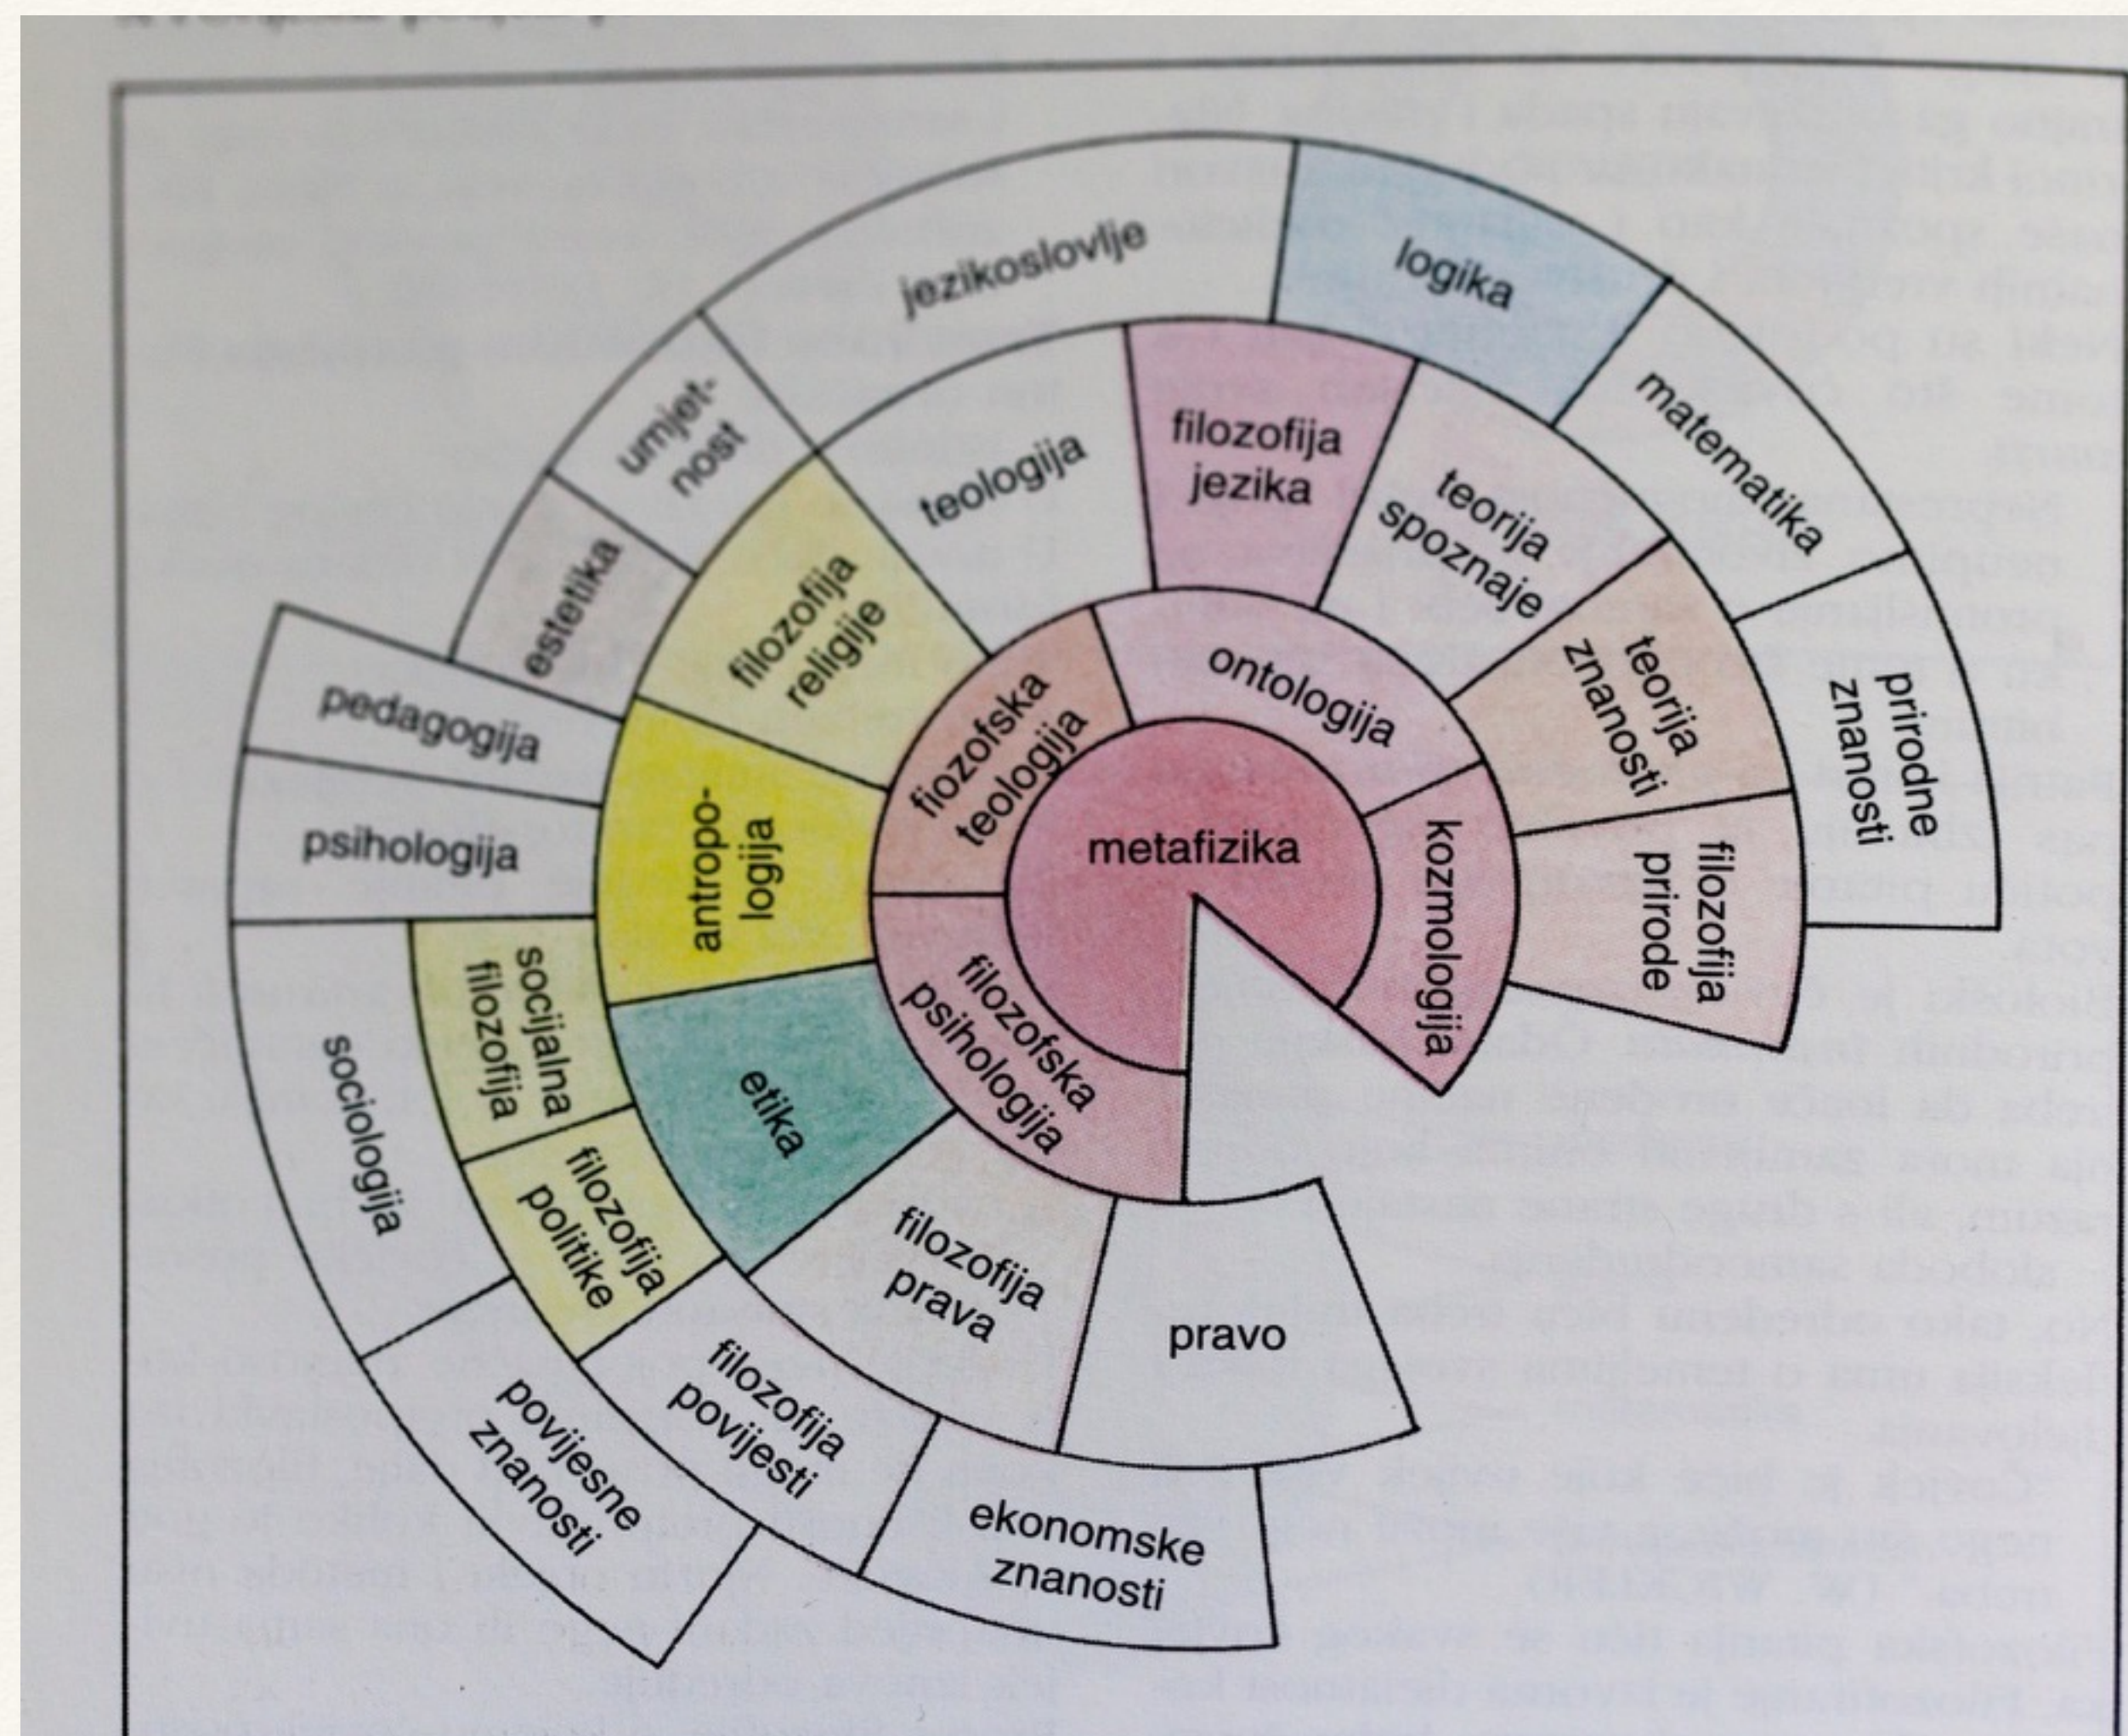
metafizika

ontologija

kozmologija

filozofska psihologija

fiozofska teologija

filozofija jezika

teorija spoznaje

teorija znanosti

filozofija prirode

filozofija prava

etika

socijalna filozofija

filozofija politike

antropologija

filozofija religije

teologija

filozofija povijesti

logika

matematika

prirodne znanosti

pravo

ekonomske znanosti

povijesne znanosti

sociologija

psihologija

pedagogija

estetika

umjetnost

jezikoslovlje